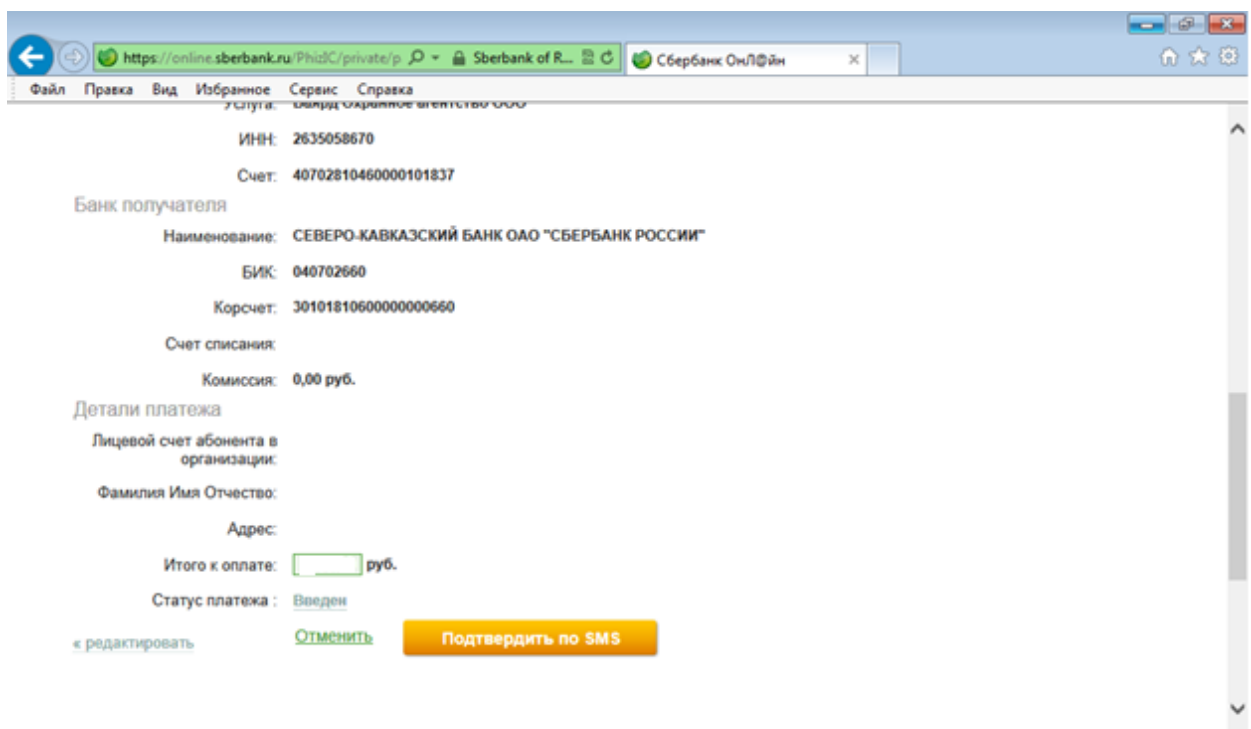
https://online.sberbank.ru/PhizIC/private/p Sberbank of R... Сбербанк ОнЛ@йн

Файл Правка Вид Избранное Сервис Справка

Услуга: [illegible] Охранное агентство ООО

ИНН: 2635058670

Счет: 40702810460000101837

Банк получателя

Наименование: СЕВЕРО-КАВКАЗСКИЙ БАНК ОАО "СБЕРБАНК РОССИИ"

БИК: 040702660

Корсчет: 30101810600000000660

Счет списания:

Комиссия: 0,00 руб.

Детали платежа

Лицевой счет абонента в организации:

Фамилия Имя Отчество:

Адрес:

Итого к оплате: руб.

Статус платежа : Введен

« редактировать

Отменить

Подтвердить по SMS